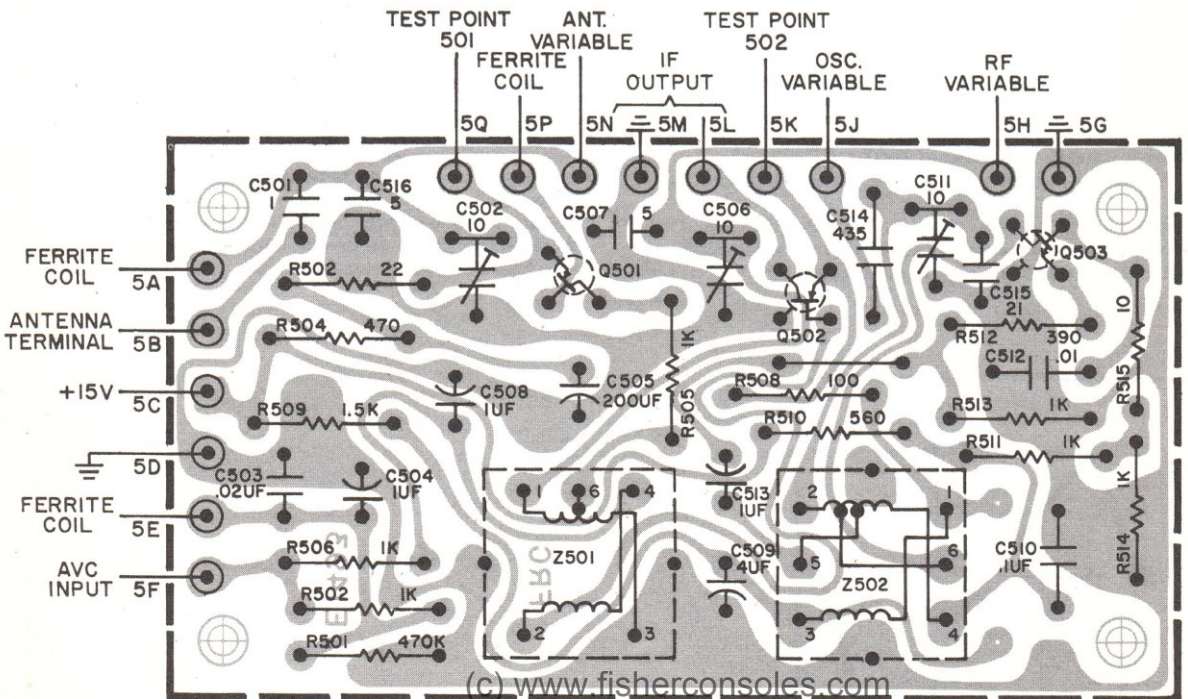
TEST POINT 501
FERRITE COIL
ANT. VARIABLE
IF OUTPUT
TEST POINT 502
OSC. VARIABLE
RF VARIABLE

5Q 5P 5N 5M 5L 5K 5J 5H 5G

C501 1
C516 5
C502 10
C507 5
C506 10
C514 435
C511 10
Q501
Q502
Q503
C515 21
R502 22
R504 470
1K
R512 390
C512 .01
10
R515
R508 100
R510 560
R513 1K
R511 1K
C508 1UF
C505 200UF
R505
R509 1.5K
C503 .02UF
C504 1UF
C513 1UF
C509 4UF
C510 .1UF
1K
R514
Z501
Z502
1 6 4
2 3
2 1
5 6
3 4
R506 1K
R502 1K
R501 470K

FERRITE COIL 5A
ANTENNA TERMINAL 5B
+15V 5C
5D
FERRITE COIL 5E
AVC INPUT 5F

(c) www.fisherconsoles.com